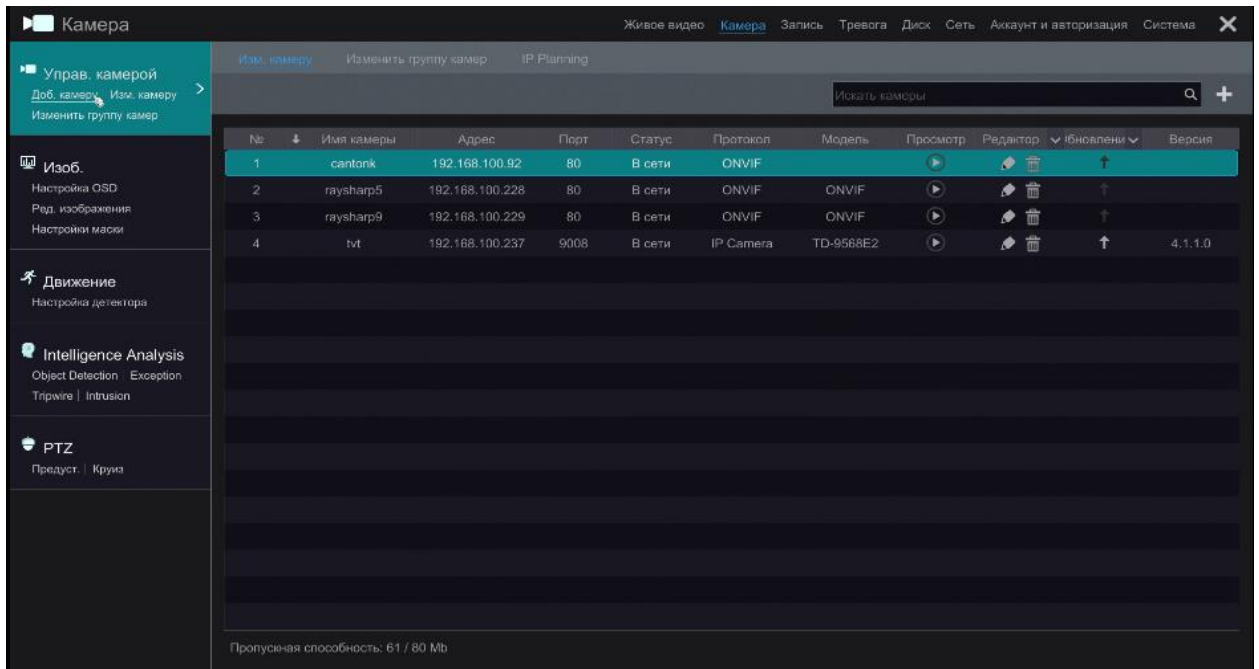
Камера

Живое видео Камера Запись Тревога Диск Сеть Аккаунт и авторизация Система

Управ. камерой
Доб. камеру Изм. камеру
Изменить группу камер

Изоб.
Настройка OSD
Ред. изображения
Настройки маски

Движение
Настройка детектора

Intelligence Analysis
Object Detection | Exception
Tripwire | Intrusion

PTZ
Предуст. | Круиз

Изм. камеру Изменить группу камер IP Planning

Искать камеры

| № | Имя камеры | Адрес | Порт | Статус | Протокол | Модель | Просмотр | Редактор | Обновлени | Версия |
|---|---|---|---|---|---|---|---|---|---|---|
| 1 | cantonk | 192.168.100.92 | 80 | В сети | ONVIF | | | | | |
| 2 | raysharp5 | 192.168.100.228 | 80 | В сети | ONVIF | ONVIF | | | | |
| 3 | raysharp9 | 192.168.100.229 | 80 | В сети | ONVIF | ONVIF | | | | |
| 4 | tvt | 192.168.100.237 | 9008 | В сети | IP Camera | TD-9568E2 | | | | 4.1.1.0 |

Пропускная способность: 61 / 80 Mb